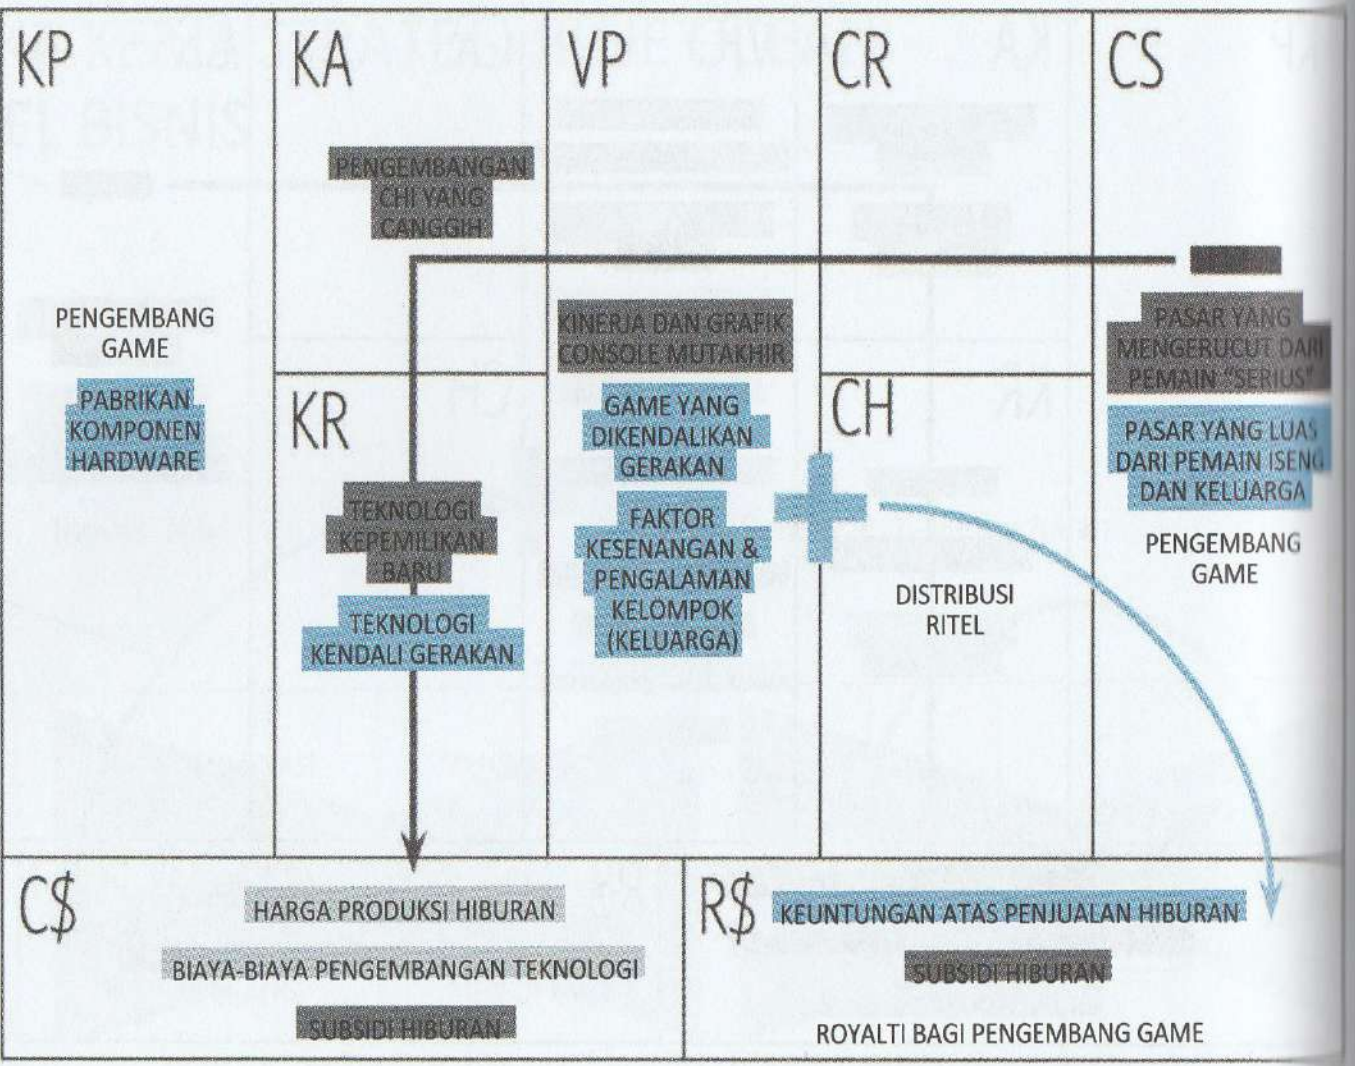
KP

PENGEMBANG GAME

PABRIKAN KOMPONEN HARDWARE

KA

PENGEMBANGAN CHI YANG CANGGIH

KR

TEKNOLOGI KEPEMILIKAN BARU

TEKNOLOGI KENDALI GERAKAN

VP

KINERJA DAN GRAFIK CONSOLE MUTAKHIR

GAME YANG DIKENDALIKAN GERAKAN

FAKTOR KESENANGAN & PENGALAMAN KELOMPOK (KELUARGA)

CR

CH

DISTRIBUSI RITEL

CS

PASAR YANG MENGERUCUT DARI PEMAIN "SERIUS"

PASAR YANG LUAS DARI PEMAIN ISENG DAN KELUARGA

PENGEMBANG GAME

C$

HARGA PRODUKSI HIBURAN

BIAYA-BIAYA PENGEMBANGAN TEKNOLOGI

SUBSIDI HIBURAN

R$

KEUNTUNGAN ATAS PENJUALAN HIBURAN

SUBSIDI HIBURAN

ROYALTI BAGI PENGEMBANG GAME